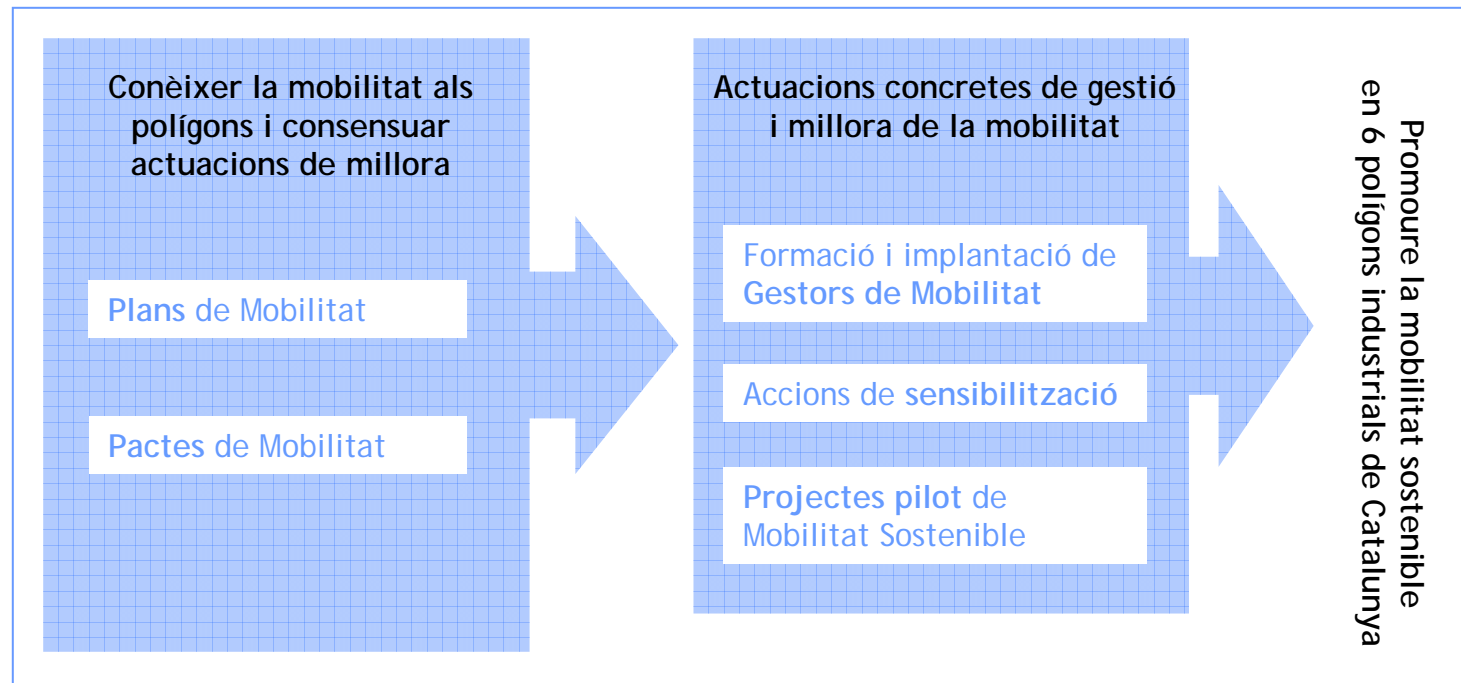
Conèixer la mobilitat als polígons i consensuar actuacions de millora

Plans de Mobilitat

Pactes de Mobilitat

Actuacions concretes de gestió i millora de la mobilitat

Formació i implantació de Gestors de Mobilitat

Accions de sensibilització

Projectes pilot de Mobilitat Sostenible

Promoure la mobilitat sostenible en 6 polígons industrials de Catalunya